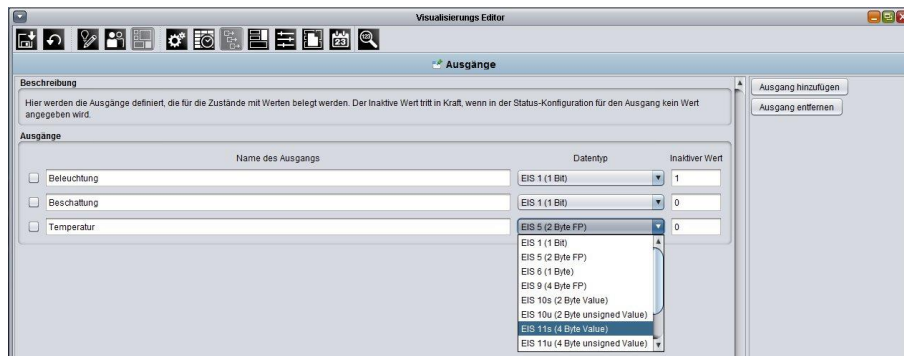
Visualisierungs Editor

Ausgänge

Beschreibung

Hier werden die Ausgänge definiert, die für die Zustände mit Werten belegt werden. Der Inaktive Wert tritt in Kraft, wenn in der Status-Konfiguration für den Ausgang kein Wert angegeben wird.

Ausgänge

| | Name des Ausgangs | Datentyp | Inaktiver Wert |
|---|---|---|---|
| | Beleuchtung | EIS 1 (1 Bit) | 1 |
| | Beschattung | EIS 1 (1 Bit) | 0 |
| | Temperatur | EIS 5 (2 Byte FP) | 0 |

EIS 1 (1 Bit)
EIS 5 (2 Byte FP)
EIS 6 (1 Byte)
EIS 9 (4 Byte FP)
EIS 10s (2 Byte Value)
EIS 10u (2 Byte unsigned Value)
EIS 11s (4 Byte Value)
EIS 11u (4 Byte unsigned Value)

Ausgang hinzufügen
Ausgang entfernen